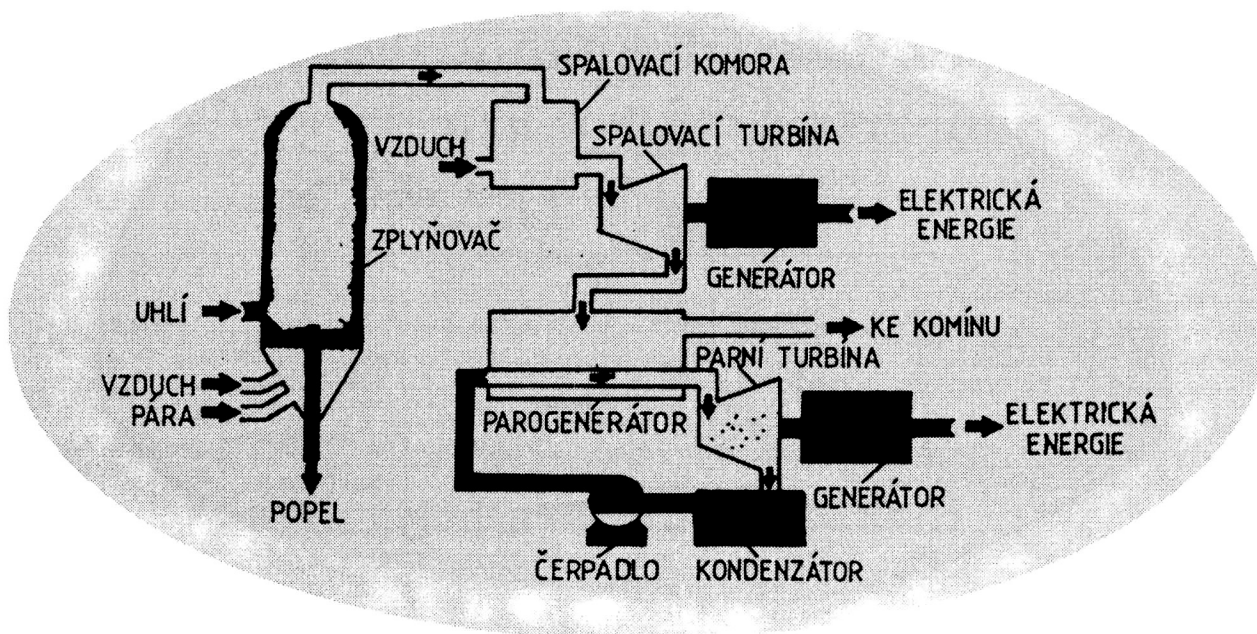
SPALOVACÍ KOMORA

VZDUCH

SPALOVACÍ TURBÍNA

ELEKTRICKÁ ENERGIE

ZPLYŇOVAČ

GENERÁTOR

UHLÍ

KE KOMÍNU

PARNÍ TURBÍNA

VZDUCH

PÁRA

PAROGENERÁTOR

ELEKTRICKÁ ENERGIE

GENERÁTOR

POPEL

ČERPADLO

KONDENZÁTOR